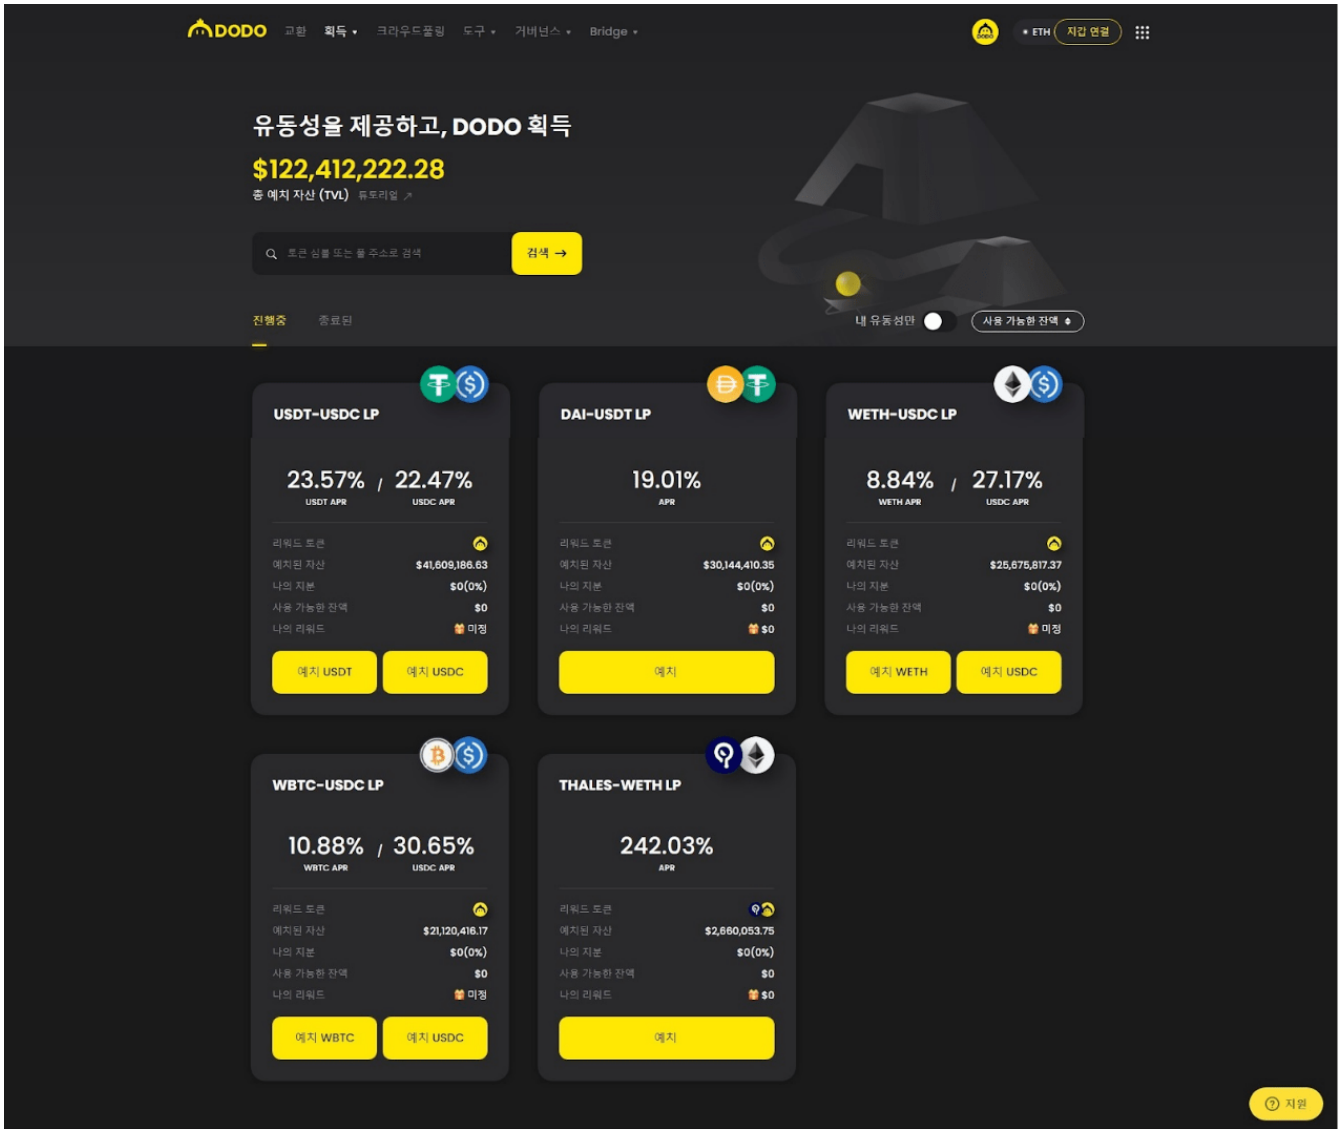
DODO 교환 획득 ▾ 크라우드풀링 도구 ▾ 거버넌스 ▾ Bridge ▾

● ETH 지갑 연결

유동성을 제공하고, DODO 획득

$122,412,222.28

총 예치 자산 (TVL) 튜토리얼 ↗

토큰 심볼 또는 풀 주소로 검색

검색 →

진행중 종료된

내 유동성만

사용 가능한 잔액 ⬍

USDT-USDC LP

23.57% / 22.47%
USDT APR USDC APR

리워드 토큰
예치된 자산 $41,609,186.63
나의 지분 $0(0%)
사용 가능한 잔액 $0
나의 리워드 미정

예치 USDT 예치 USDC

DAI-USDT LP

19.01%
APR

리워드 토큰
예치된 자산 $30,144,410.35
나의 지분 $0(0%)
사용 가능한 잔액 $0
나의 리워드 $0

예치

WETH-USDC LP

8.84% / 27.17%
WETH APR USDC APR

리워드 토큰
예치된 자산 $25,675,817.37
나의 지분 $0(0%)
사용 가능한 잔액 $0
나의 리워드 미정

예치 WETH 예치 USDC

WBTC-USDC LP

10.88% / 30.65%
WBTC APR USDC APR

리워드 토큰
예치된 자산 $21,120,416.17
나의 지분 $0(0%)
사용 가능한 잔액 $0
나의 리워드 미정

예치 WBTC 예치 USDC

THALES-WETH LP

242.03%
APR

리워드 토큰
예치된 자산 $2,660,053.75
나의 지분 $0(0%)
사용 가능한 잔액 $0
나의 리워드 $0

예치

지원